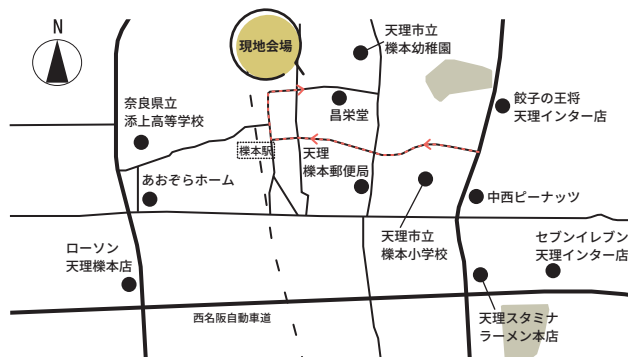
N

現地会場

天理市立
櫟本幼稚園

奈良県立
添上高等学校

昌栄堂

餃子の王将
天理インター店

櫟本駅

天理
櫟本郵便局

あおぞらホーム

中西ピーナッツ

ローソン
天理櫟本店

天理市立
櫟本小学校

セブンイレブン
天理インター店

西名阪自動車道

天理スタミナ
ラーメン本店